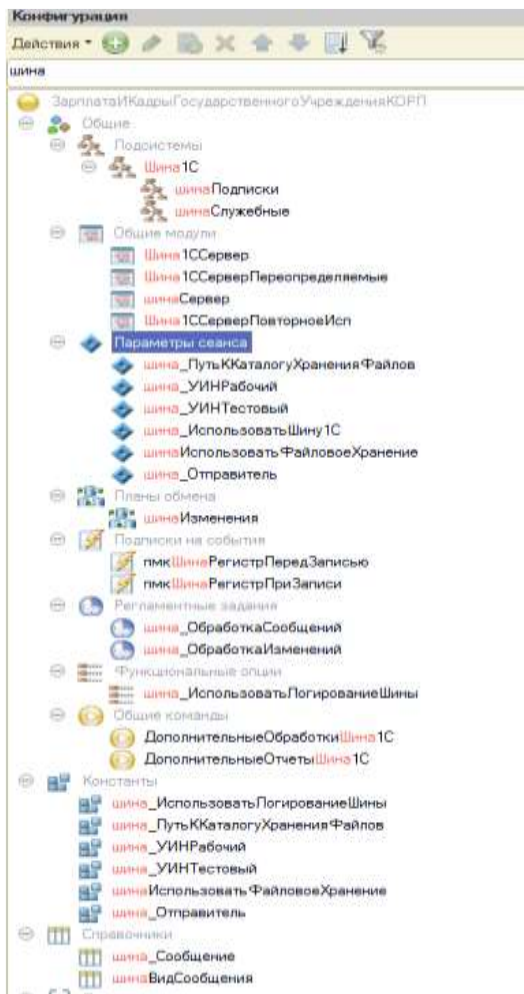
Конфигурация
Действия
шина
ЗарплатаИКадрыГосударственногоУчрежденияКОРП
Общие
Подсистемы
Шина1С
шинаПодписки
шинаСлужебные
Общие модули
Шина1ССервер
Шина1ССерверПереопределяемые
шинаСервер
Шина1ССерверПовторноеИсп
Параметры сеанса
шина_ПутьККаталогуХраненияФайлов
шина_УИНРабочий
шина_УИНТестовый
шина_ИспользоватьШину1С
шинаИспользоватьФайловоеХранение
шина_Отправитель
Планы обмена
шинаИзменения
Подписки на события
пмкШинаРегистрПередЗаписью
пмкШинаРегистрПриЗаписи
Регламентные задания
шина_ОбработкаСообщений
шина_ОбработкаИзменений
Функциональные опции
шина_ИспользоватьЛогированиеШины
Общие команды
ДополнительныеОбработкиШина1С
ДополнительныеОтчетыШина1С
Константы
шина_ИспользоватьЛогированиеШины
шина_ПутьККаталогуХраненияФайлов
шина_УИНРабочий
шина_УИНТестовый
шинаИспользоватьФайловоеХранение
шина_Отправитель
Справочники
шина_Сообщение
шинаВидСообщения